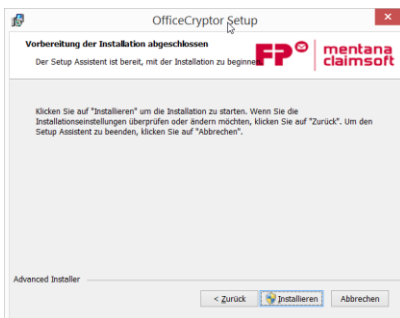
OfficeCryptor Setup

Vorbereitung der Installation abgeschlossen

Der Setup Assistent ist bereit, mit der Installation zu beginnen.

FP mentana claimsoft

Klicken Sie auf "Installieren" um die Installation zu starten. Wenn Sie die Installationseinstellungen überprüfen oder ändern möchten, klicken Sie auf "Zurück". Um den Setup Assistent zu beenden, klicken Sie auf "Abbrechen".

Advanced Installer

< Zurück

Installieren

Abbrechen